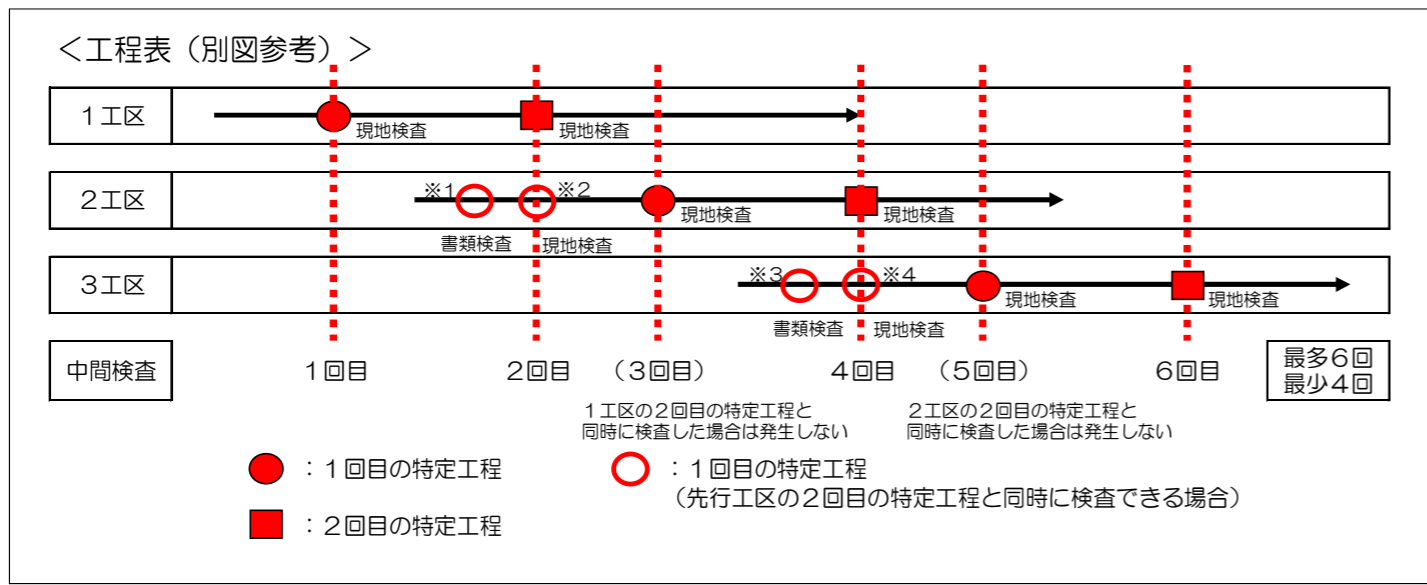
＜工程表（別図参考）＞

１工区
現地検査
現地検査

２工区
※1
※2
現地検査
現地検査
書類検査
現地検査

３工区
※3
※4
現地検査
現地検査
書類検査
現地検査

中間検査
１回目
２回目
（３回目）
４回目
（５回目）
６回目
最多６回
最少４回

１工区の２回目の特定工程と
同時に検査した場合は発生しない

２工区の２回目の特定工程と
同時に検査した場合は発生しない

：１回目の特定工程

：１回目の特定工程
（先行工区の２回目の特定工程と同時に検査できる場合）

：２回目の特定工程